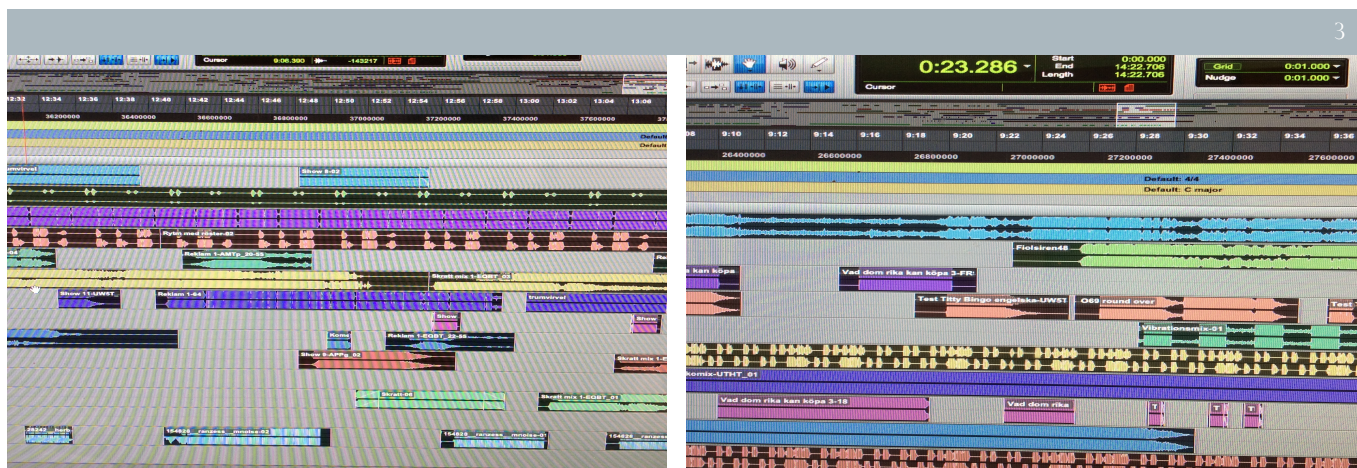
3

Cursor 9:06.390 -143217

12:32 12:34 12:36 12:38 12:40 12:42 12:44 12:46 12:48 12:50 12:52 12:54 12:56 12:58 13:00 13:02 13:04 13:06

36200000 36400000 36600000 36800000 37000000 37200000 37400000 37600000

Default
Default

trumvirvel
Show 8-82
Rytm med röster-82
Reklam 1-AMTp_20-55
Skratt mix 1-EQBT_02
Show 11-UWST
Reklam 1-64
trumvirvel
Show
Show
Komi
Reklam 1-EQBT_22-55
Show 8-APPg_02
Skratt mix 1-
Skratt-06
Skratt mix 1-EQBT_01
24342__herb
154826__ranzess__mnoise-03
154826__ranzess__mnoise-01
154826__ranzess

0:23.286
Start 0:00.000
End 14:22.706
Length 14:22.706
Cursor
Grid 0:01.000
Nudge 0:01.000

08 9:10 9:12 9:14 9:16 9:18 9:20 9:22 9:24 9:26 9:28 9:30 9:32 9:34 9:36

26400000 26600000 26800000 27000000 27200000 27400000 27600000

Default: 4/4
Default: C major

Fiolsiren48
a kan köpa
Vad dom rika kan köpa 3-FR
Test Titty Bingo engelska-UWST
O69 round over
Test
Vibrationsmix-01
komix-UTHT_01
Vad dom rika kan köpa 3-18
Vad dom rika
T
T
T